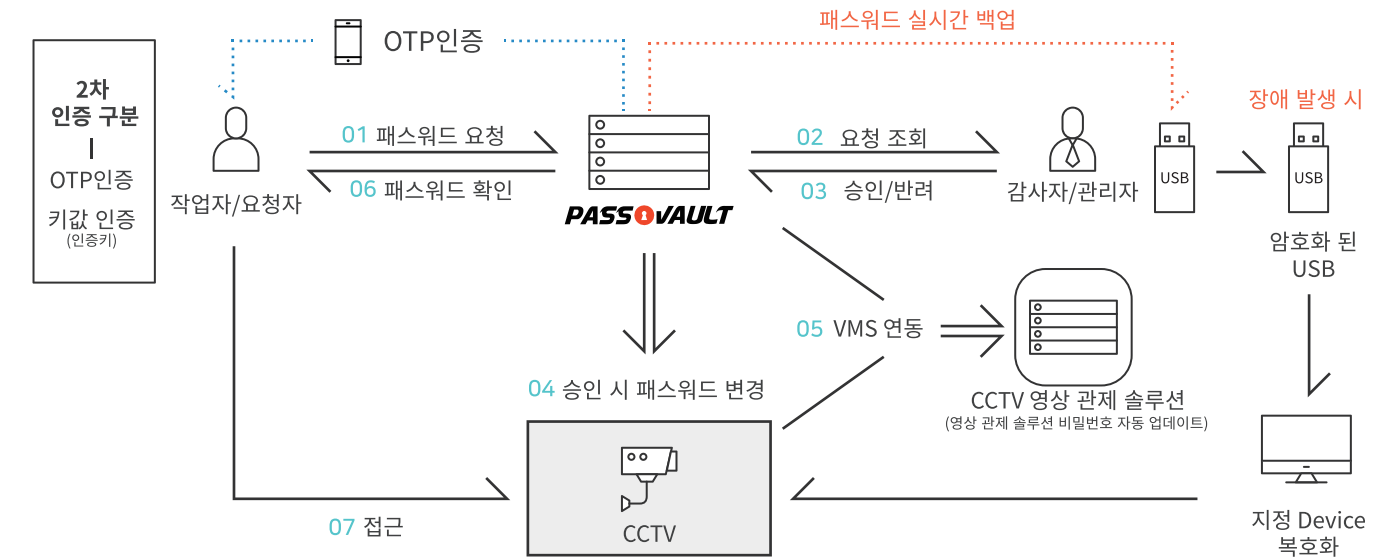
2차
인증 구분

OTP인증
키값 인증
(인증키)

OTP인증

패스워드 실시간 백업

작업자/요청자

01 패스워드 요청

06 패스워드 확인

PASSVAULT

02 요청 조회

03 승인/반려

감사자/관리자

USB

장애 발생 시

USB

암호화 된 USB

04 승인 시 패스워드 변경

05 VMS 연동

CCTV 영상 관제 솔루션
(영상 관제 솔루션 비밀번호 자동 업데이트)

CCTV

07 접근

지정 Device 복호화